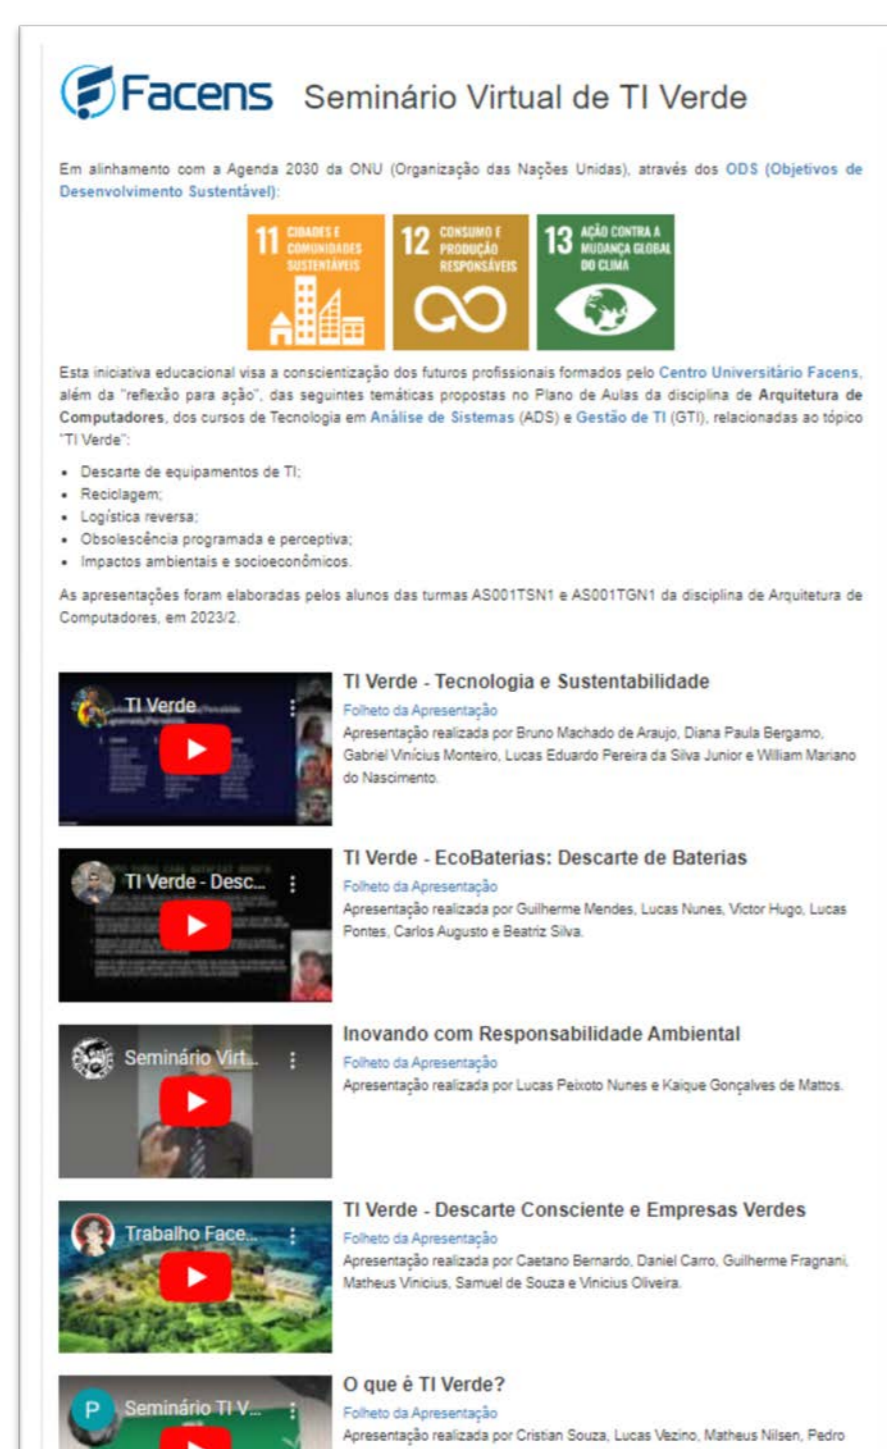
Facens Seminário Virtual de TI Verde

Em alinhamento com a Agenda 2030 da ONU (Organização das Nações Unidas), através dos ODS (Objetivos de Desenvolvimento Sustentável):

11 CIDADES E COMUNIDADES SUSTENTÁVEIS

12 CONSUMO E PRODUÇÃO RESPONSÁVEIS

13 AÇÃO CONTRA A MUDANÇA GLOBAL DO CLIMA

Esta iniciativa educacional visa a conscientização dos futuros profissionais formados pelo Centro Universitário Facens, além da "reflexão para ação", das seguintes temáticas propostas no Plano de Aulas da disciplina de Arquitetura de Computadores, dos cursos de Tecnologia em Análise de Sistemas (ADS) e Gestão de TI (GTI), relacionadas ao tópico "TI Verde":

- Descarte de equipamentos de TI;
- Reciclagem;
- Logística reversa;
- Obsolescência programada e perceptiva;
- Impactos ambientais e socioeconômicos.

As apresentações foram elaboradas pelos alunos das turmas AS001TSN1 e AS001TGN1 da disciplina de Arquitetura de Computadores, em 2023/2.

TI Verde

TI Verde - Tecnologia e Sustentabilidade
Folheto da Apresentação
Apresentação realizada por Bruno Machado de Araujo, Diana Paula Bergamo, Gabriel Vinícius Monteiro, Lucas Eduardo Pereira da Silva Junior e William Mariano do Nascimento.

TI Verde - Desc...

TI Verde - EcoBaterias: Descarte de Baterias
Folheto da Apresentação
Apresentação realizada por Guilherme Mendes, Lucas Nunes, Victor Hugo, Lucas Pontes, Carlos Augusto e Beatriz Silva.

Seminário Virt...

Inovando com Responsabilidade Ambiental
Folheto da Apresentação
Apresentação realizada por Lucas Peixoto Nunes e Kaique Gonçalves de Mattos.

Trabalho Face...

TI Verde - Descarte Consciente e Empresas Verdes
Folheto da Apresentação
Apresentação realizada por Caetano Bernardo, Daniel Carro, Guilherme Fragnani, Matheus Vinicius, Samuel de Souza e Vinicius Oliveira.

P Seminário TI V...

O que é TI Verde?
Folheto da Apresentação
Apresentação realizada por Cristian Souza, Lucas Vezino, Matheus Nilsen, Pedro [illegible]